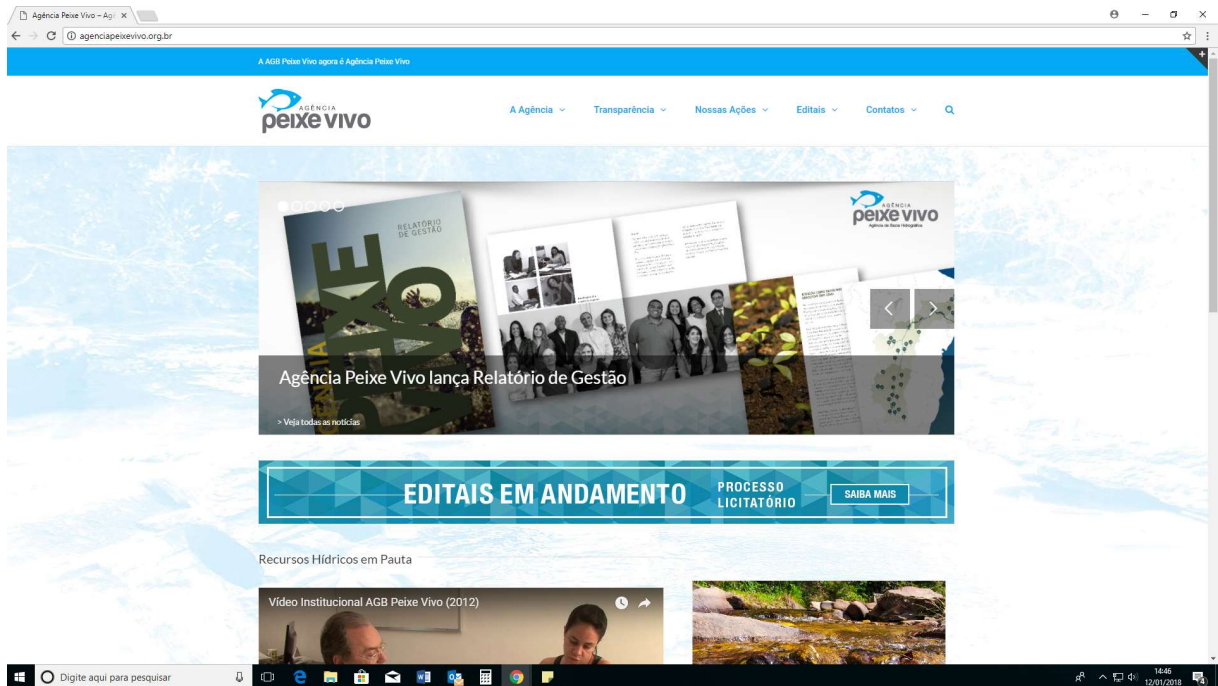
Agência Peixe Vivo – Agê ×

agenciapeixevivo.org.br

A AGB Peixe Vivo agora é Agência Peixe Vivo

AGÊNCIA peixe vivo

A Agência ⌄ Transparência ⌄ Nossas Ações ⌄ Editais ⌄ Contatos ⌄

RELATÓRIO DE GESTÃO

PEIXE VIVO

AGÊNCIA peixe vivo

Agência Peixe Vivo lança Relatório de Gestão

> Veja todas as notícias

EDITAIS EM ANDAMENTO PROCESSO LICITATÓRIO SAIBA MAIS

Recursos Hídricos em Pauta

Vídeo Institucional AGB Peixe Vivo (2012)

Digite aqui para pesquisar

14:46
12/01/2018